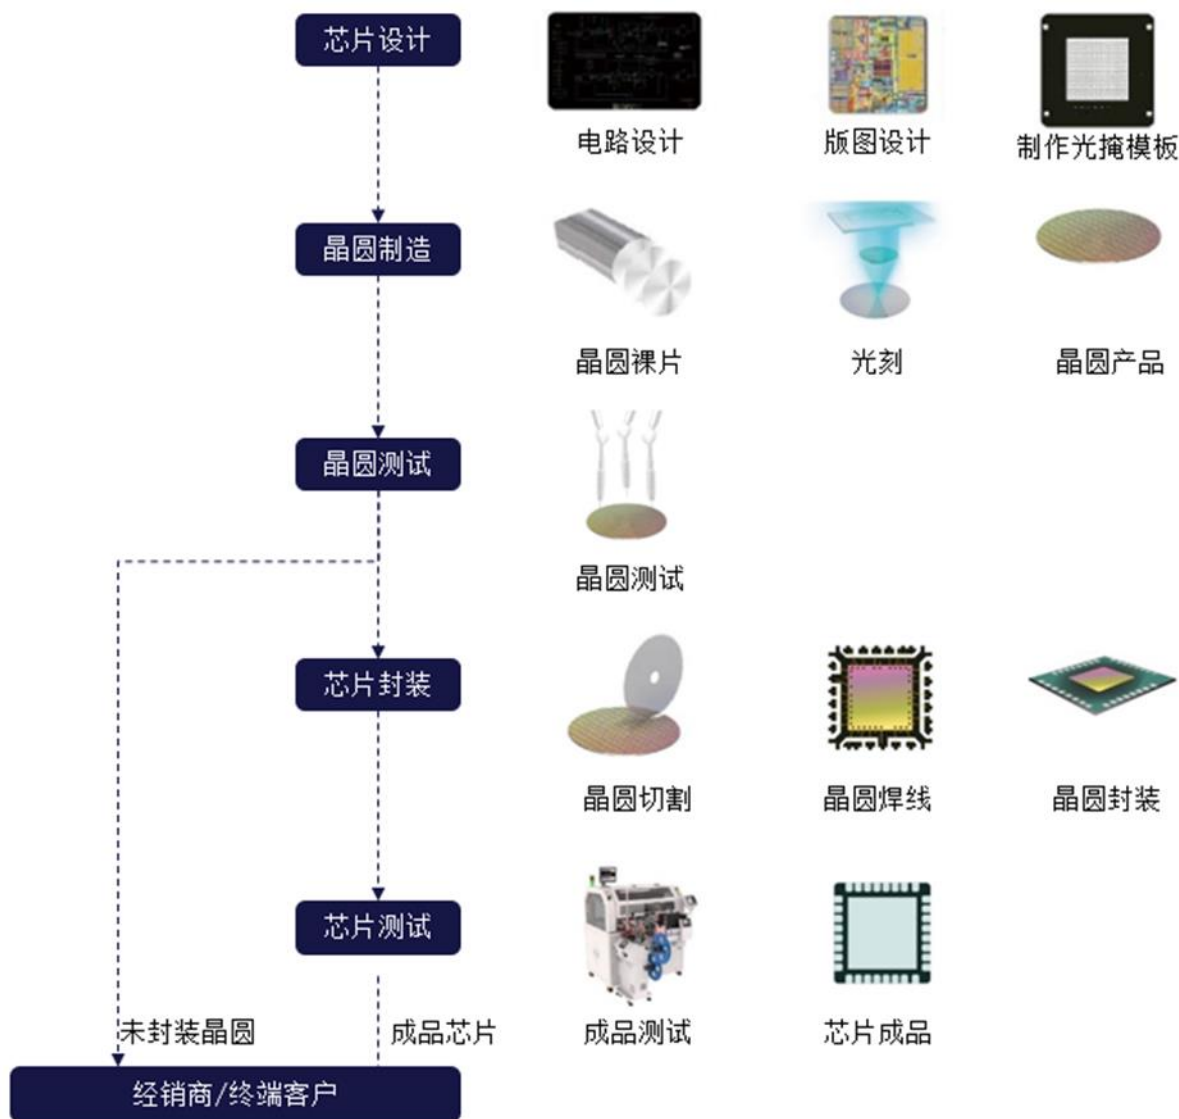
芯片设计

电路设计

版图设计

制作光掩模板

晶圆制造

晶圆裸片

光刻

晶圆产品

晶圆测试

晶圆测试

芯片封装

晶圆切割

晶圆焊线

晶圆封装

芯片测试

成品测试

芯片成品

未封装晶圆

成品芯片

经销商/终端客户